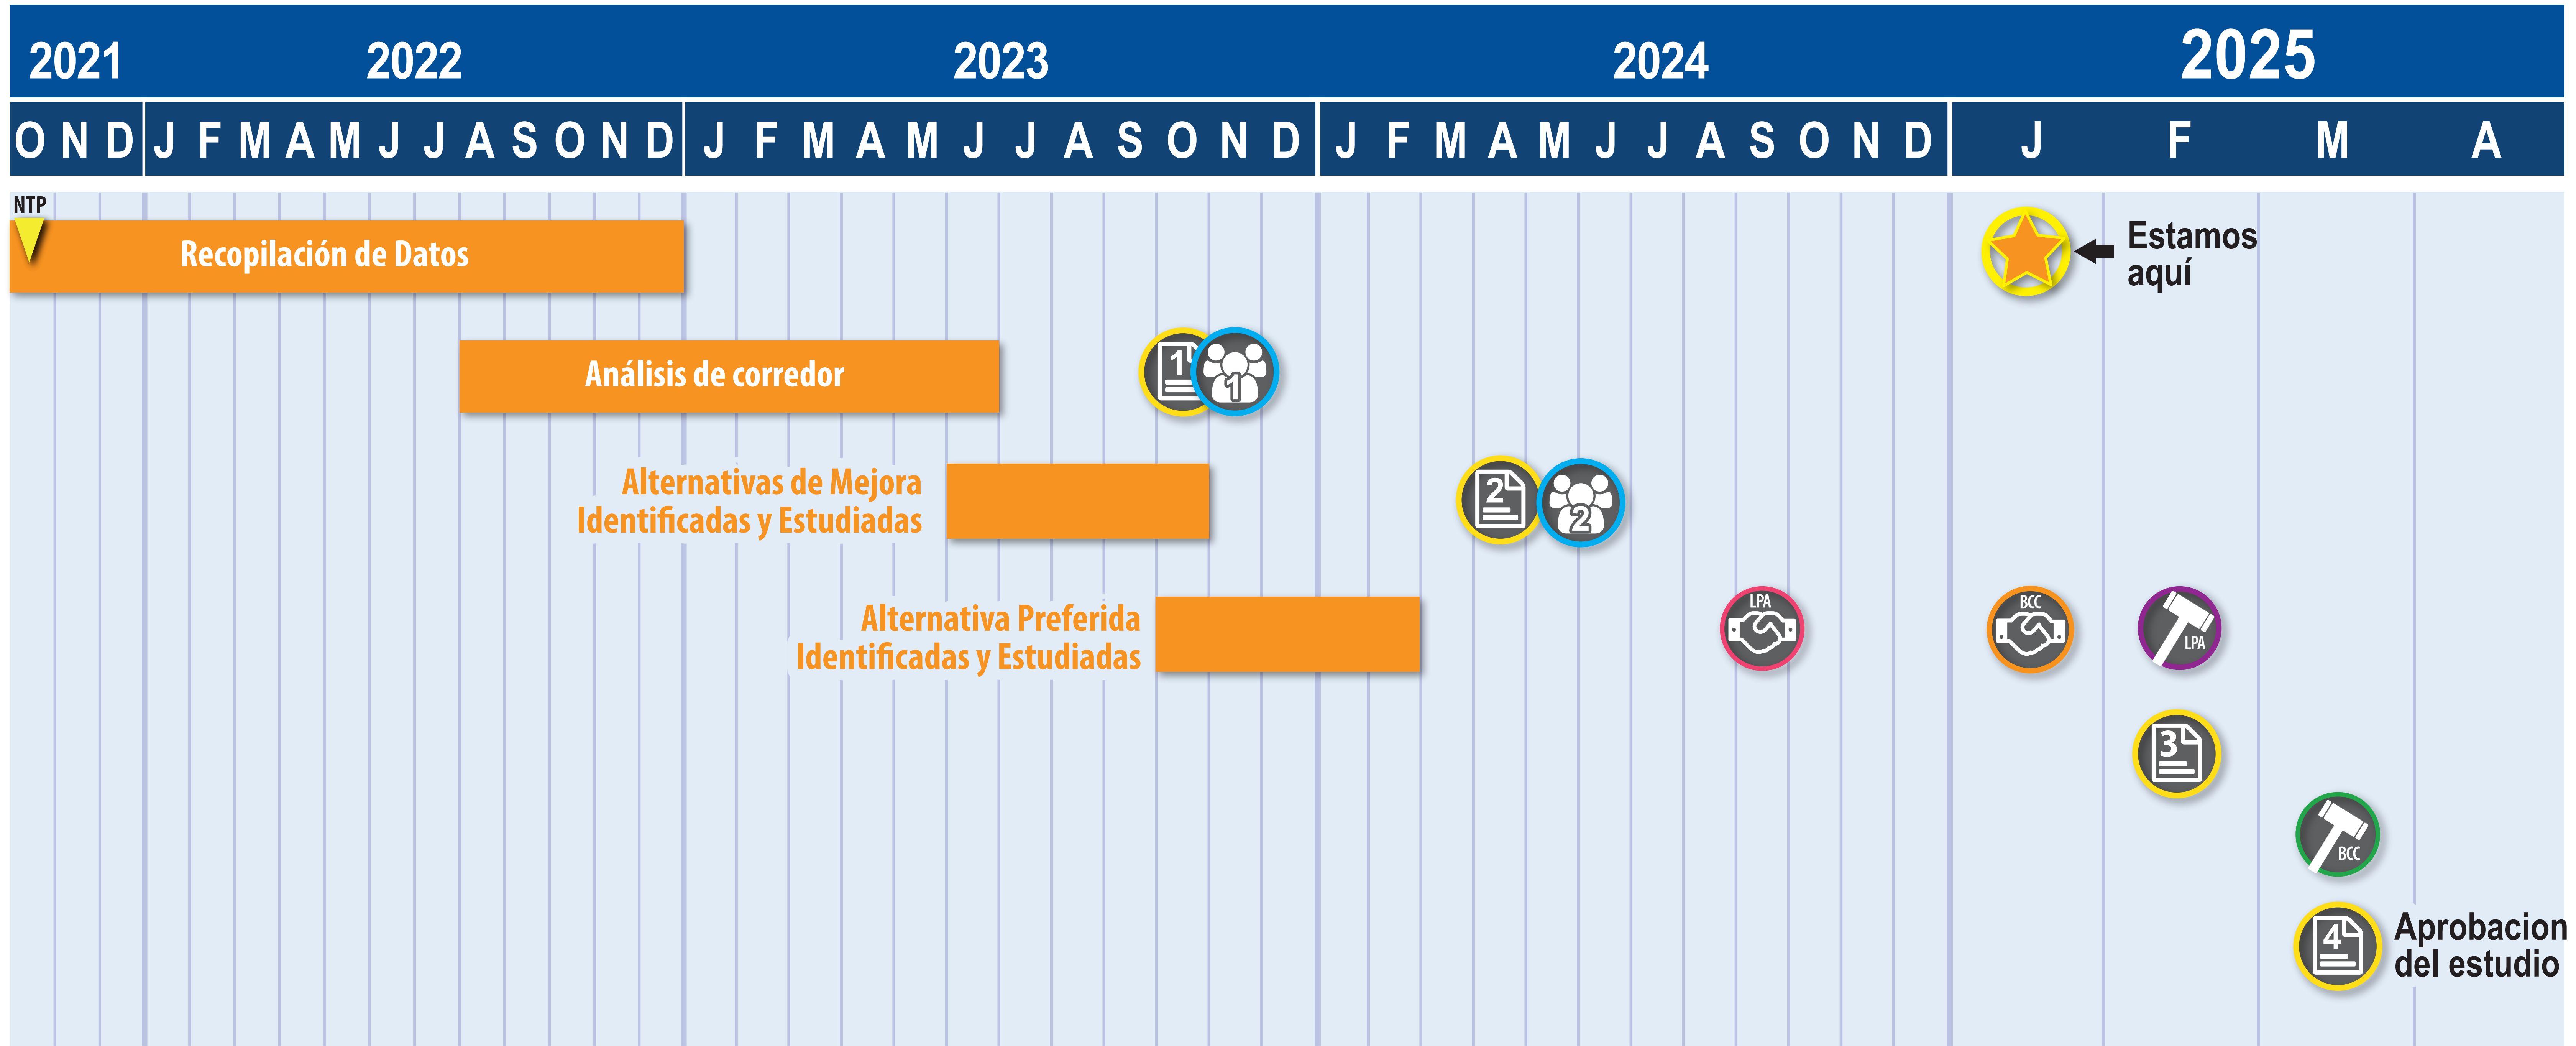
| 2021 | 2022 | 2023 | 2024 | 2025 |
|---|---|---|---|---|
| O N D | J F M A M J J A S O N D | J F M A M J J A S O N D | J F M A M J J A S O N D | J F M A |

NTP

Recopilación de Datos

Estamos aquí

Análisis de corredor

1 1

Alternativas de Mejora Identificadas y Estudiadas

2 2

Alternativa Preferida Identificadas y Estudiadas

LPA

BCC

LPA

3

BCC

4

Aprobacion del estudio